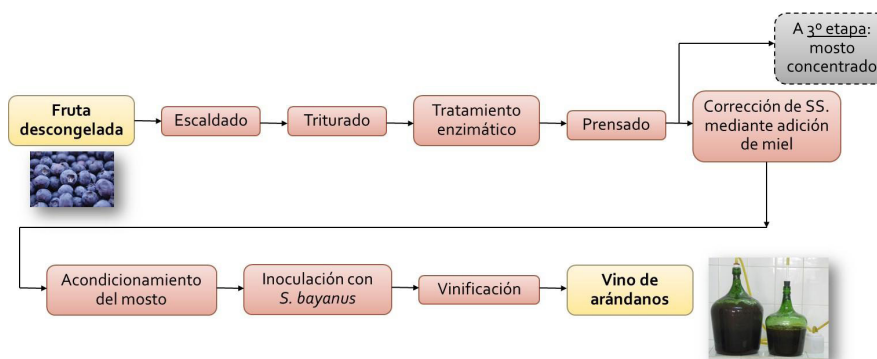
Fruta descongelada

Escaldado

Triturado

Tratamiento enzimático

Prensado

A 3º etapa: mosto concentrado

Corrección de SS. mediante adición de miel

Acondicionamiento del mosto

Inoculación con *S. bayanus*

Vinificación

Vino de arándanos